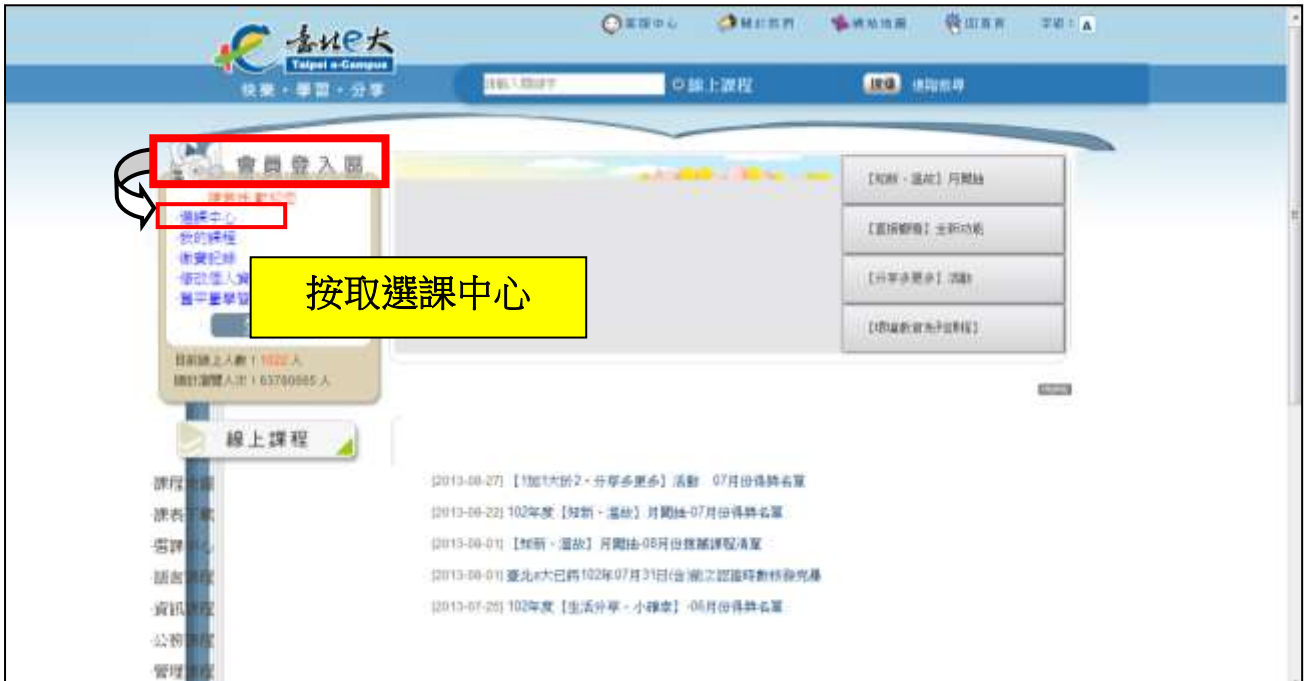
臺北e大
Taipei e-Campus
快樂・學習・分享

客服中心 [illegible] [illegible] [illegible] 字級：A

請輸入關鍵字 ○線上課程 搜尋 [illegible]

會員登入區
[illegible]
選課中心
我的課程
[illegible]
修改個人資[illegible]
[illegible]

按取選課中心

目前線上人數：1022 人
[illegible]：63780565 人

【知新・溫故】月閱讀
【直播教育】全新功能
【分享多更多】活動
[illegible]

線上課程

課程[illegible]
課表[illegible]
選課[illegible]
語言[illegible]
資訊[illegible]
公務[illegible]
管理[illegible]

[2013-08-27] 【1加1大於2・分享多更多】活動 07月份得獎名單
[2013-08-22] 102年度【知新・溫故】月閱讀-07月份得獎名單
[2013-08-01] 【知新・溫故】月閱讀-08月份推薦課程清單
[2013-08-01] 臺北e大已將102年07月31日(含)前之認證時數核發完畢
[2013-07-26] 102年度【生活分享・小確幸】-06月份得獎名單